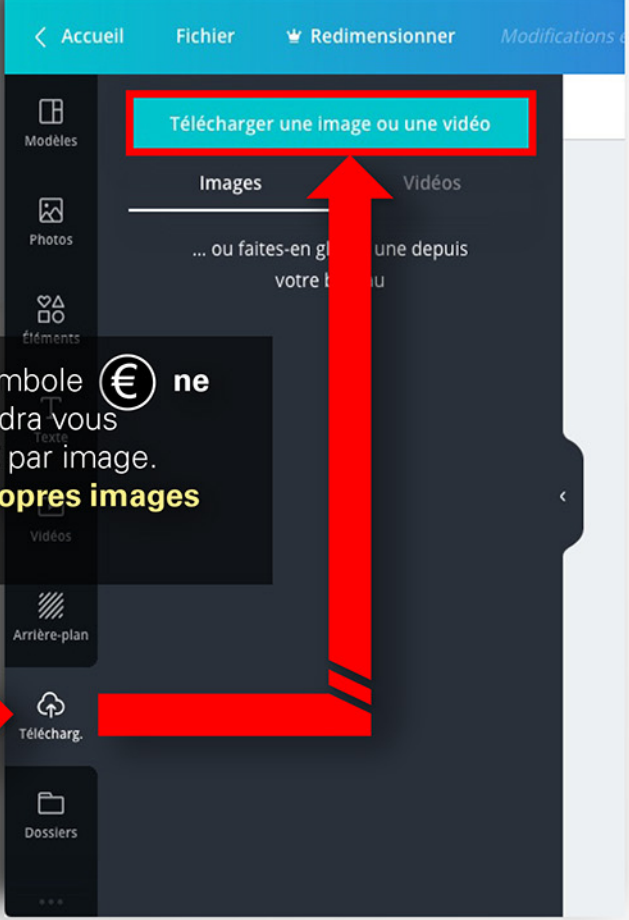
Accueil Fichier Redimensionner Modifications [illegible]

Télécharger une image ou une vidéo

Images Vidéos

... ou faites-en gl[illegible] une depuis votre b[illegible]u

Modèles

Photos

Éléments

Texte

Vidéos

Arrière-plan

Télécharg.

Dossiers

mbole € ne
dra vous
par image.
opres images